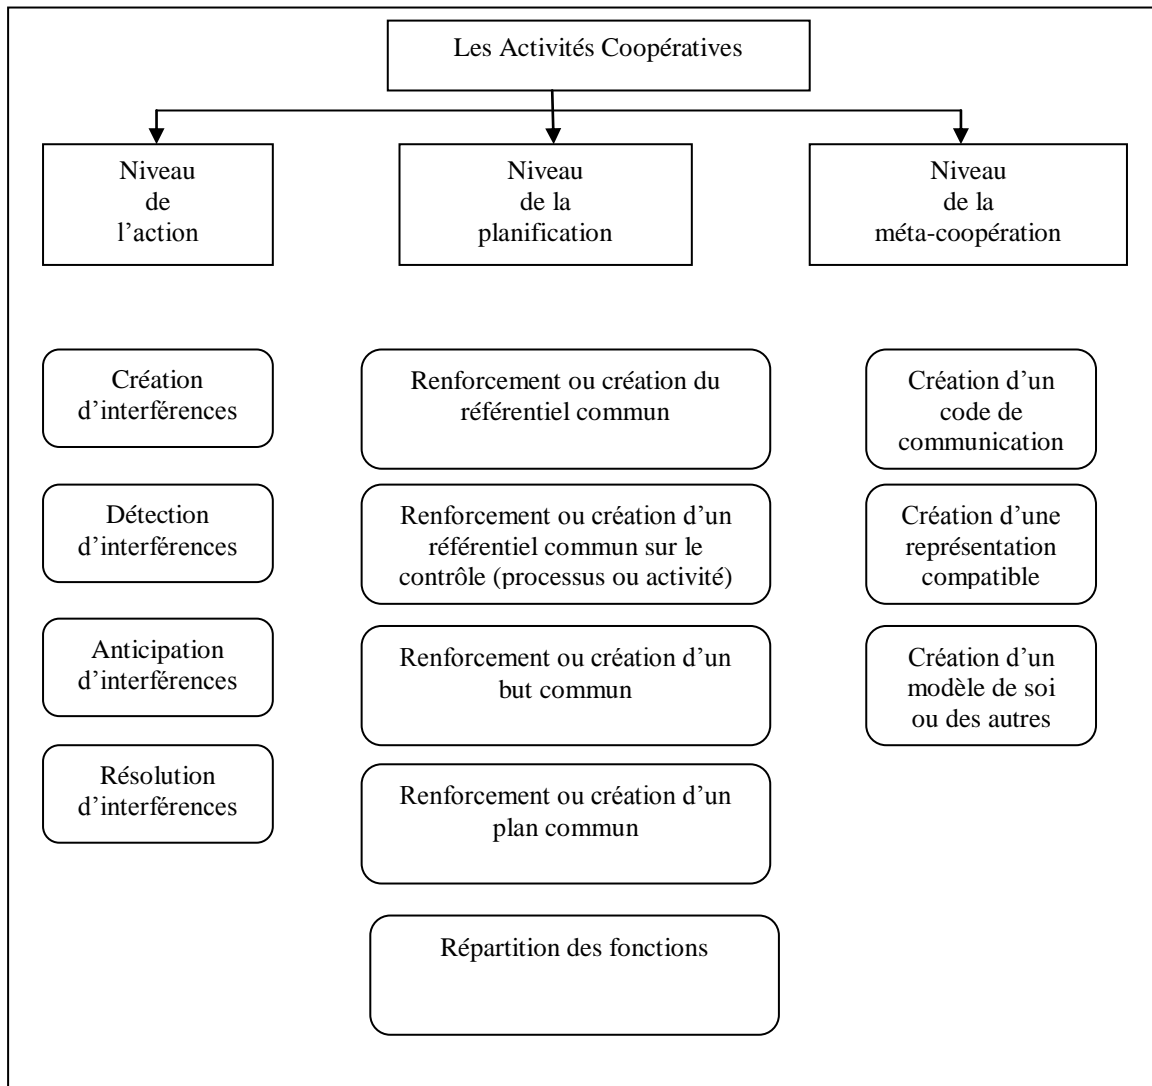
Les Activités Coopératives

Niveau de l'action

Niveau de la planification

Niveau de la méta-coopération

Création d'interférences

Détection d'interférences

Anticipation d'interférences

Résolution d'interférences

Renforcement ou création du référentiel commun

Renforcement ou création d'un référentiel commun sur le contrôle (processus ou activité)

Renforcement ou création d'un but commun

Renforcement ou création d'un plan commun

Répartition des fonctions

Création d'un code de communication

Création d'une représentation compatible

Création d'un modèle de soi ou des autres